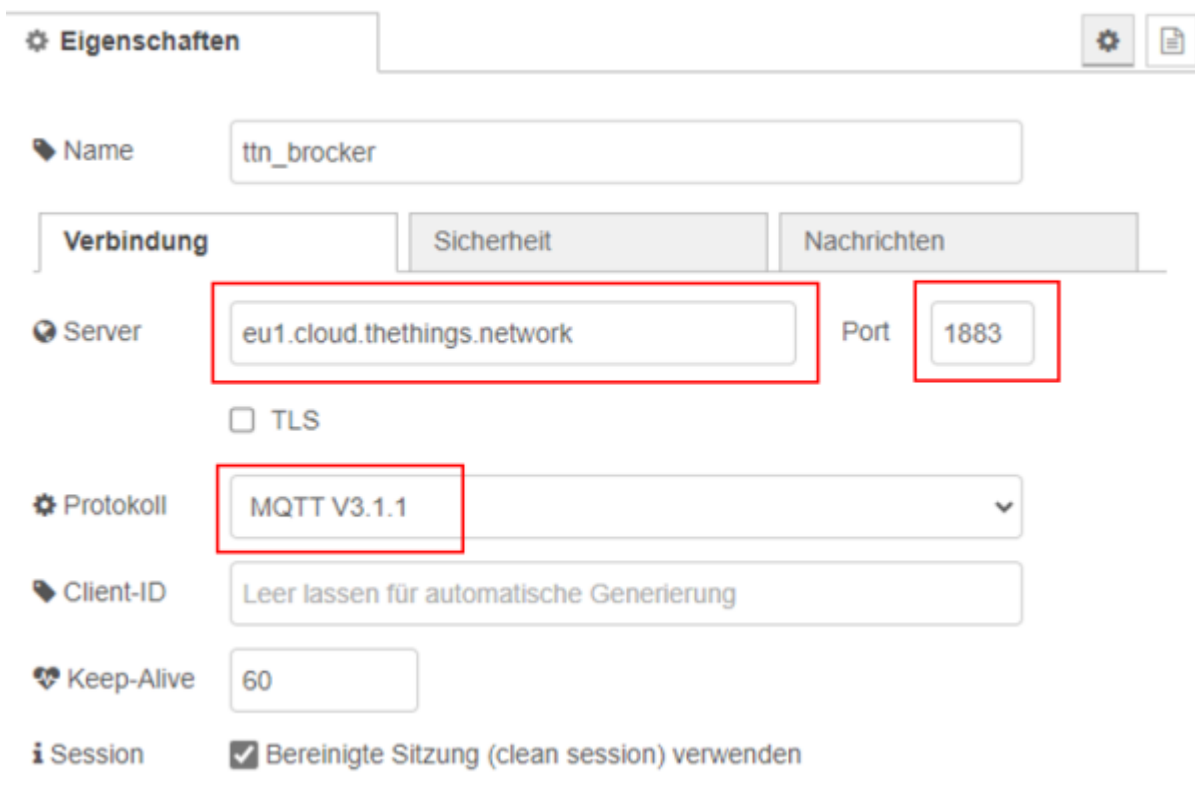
Eigenschaften

Name ttn_brocker

Verbindung | Sicherheit | Nachrichten

Server eu1.cloud.thethings.network Port 1883

TLS

Protokoll MQTT V3.1.1

Client-ID Leer lassen für automatische Generierung

Keep-Alive 60

Session Bereinigte Sitzung (clean session) verwenden